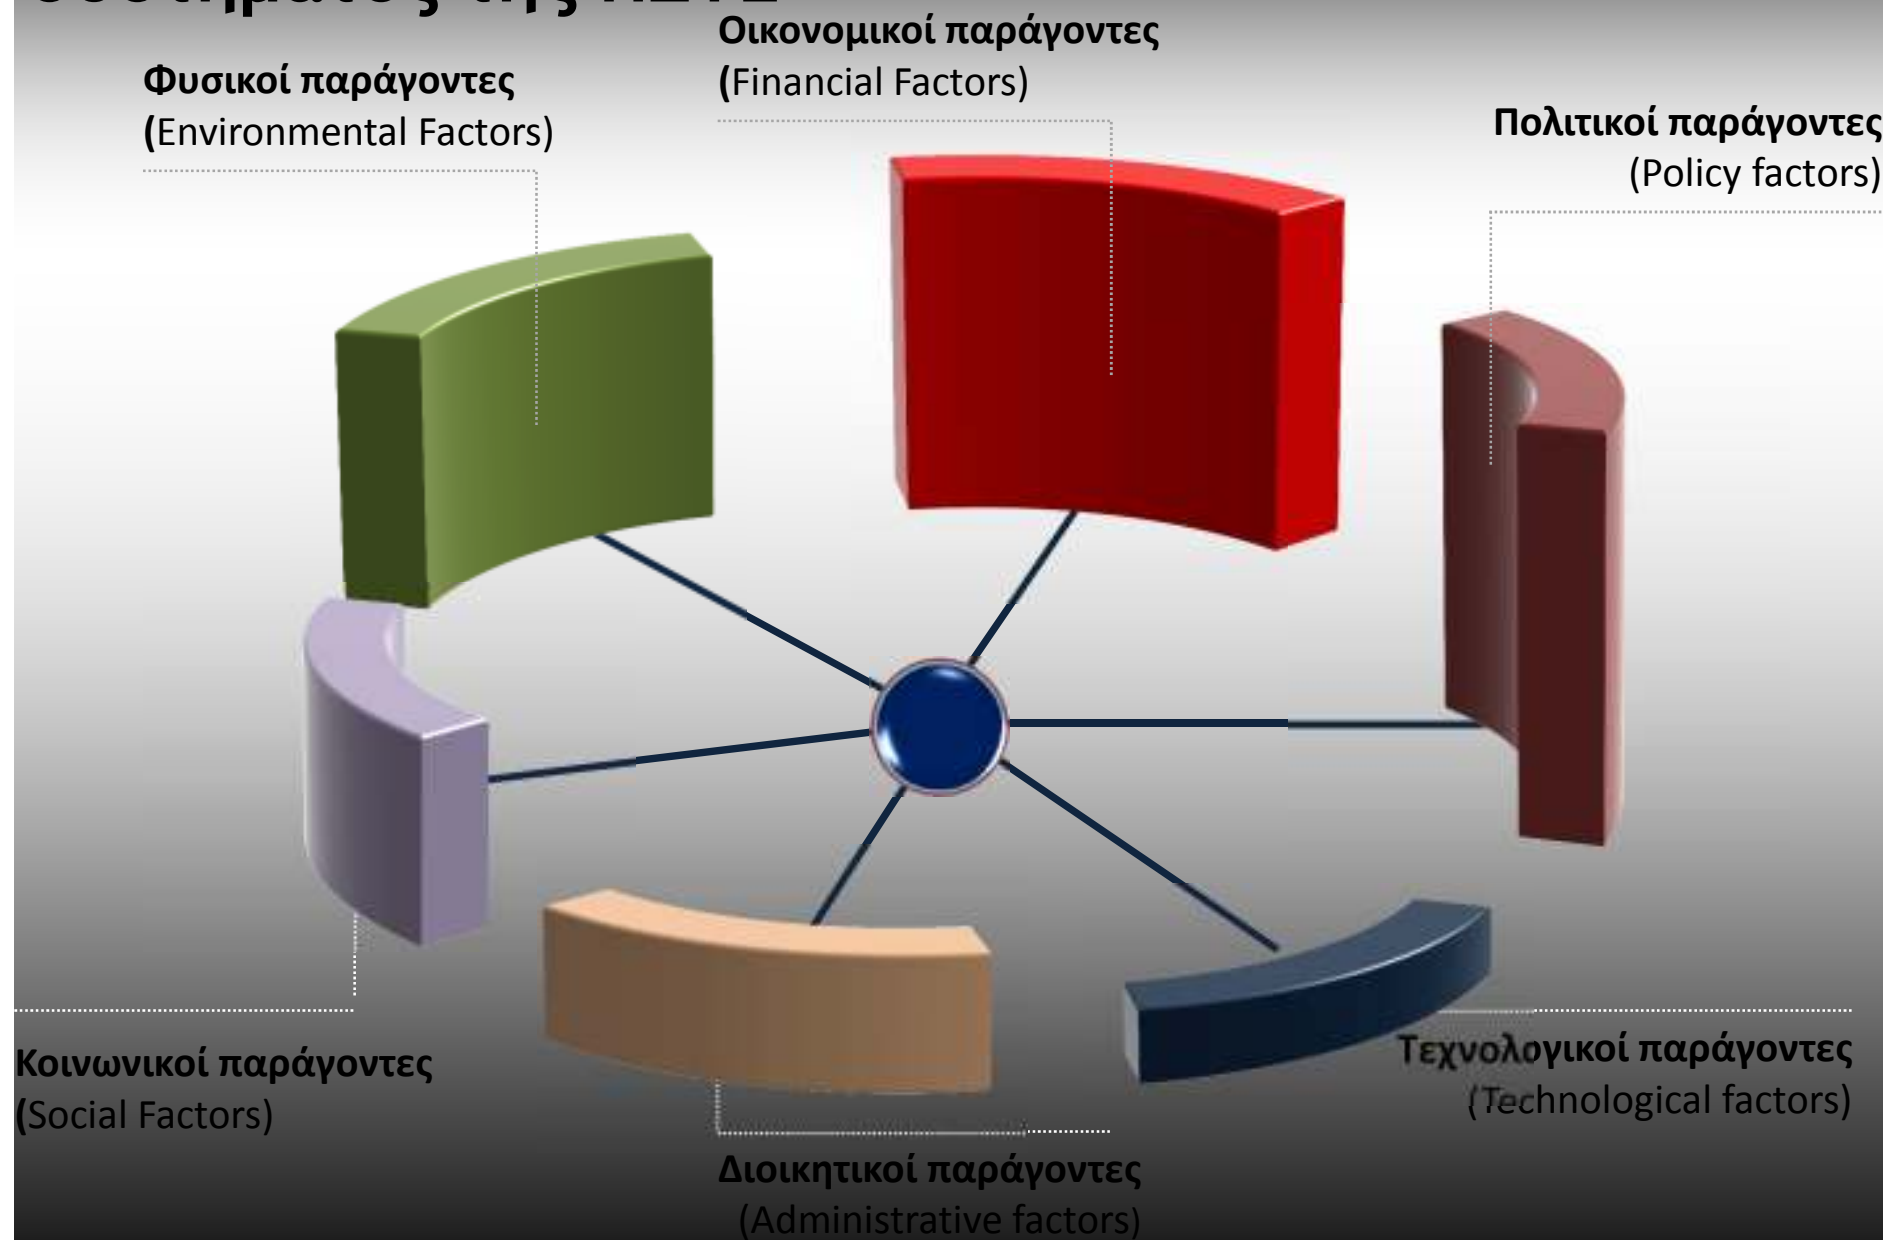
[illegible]

Φυσικοί παράγοντες (Environmental Factors)

Οικονομικοί παράγοντες (Financial Factors)

Πολιτικοί παράγοντες (Policy factors)

Κοινωνικοί παράγοντες (Social Factors)

Διοικητικοί παράγοντες (Administrative factors)

Τεχνολογικοί παράγοντες (Technological factors)